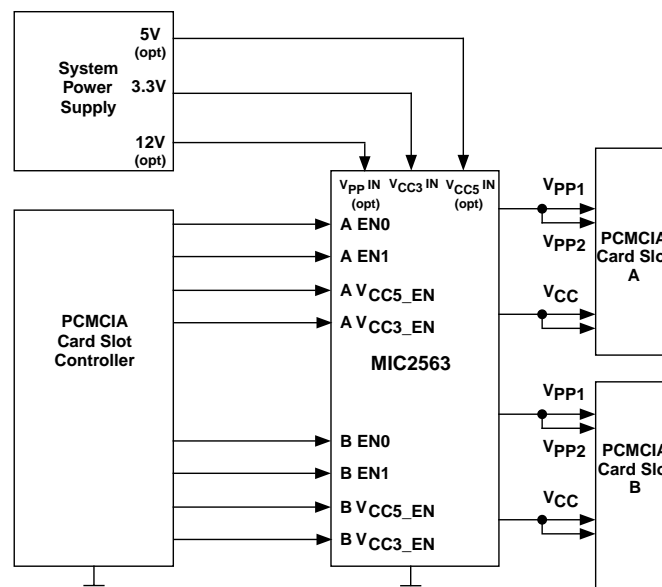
System Power Supply

5V (opt)

3.3V

12V (opt)

$V_{PP}$ IN (opt)

$V_{CC3}$ IN

$V_{CC5}$ IN (opt)

PCMCIA Card Slot Controller

A EN0

A EN1

A $V_{CC5\_EN}$

A $V_{CC3\_EN}$

MIC2563

B EN0

B EN1

B $V_{CC5\_EN}$

B $V_{CC3\_EN}$

$V_{PP1}$

$V_{PP2}$

$V_{CC}$

PCMCIA Card Slo A

$V_{PP1}$

$V_{PP2}$

$V_{CC}$

PCMCIA Card Slo B